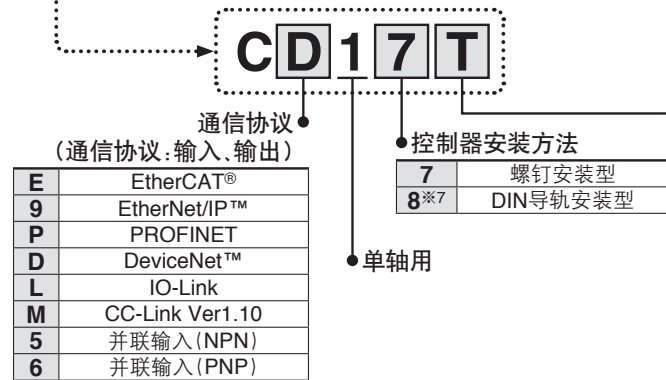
C D 1 7 T

通信协议
（通信协议:输入、输出）

| E | EtherCAT® |
|---|---|
| 9 | EtherNet/IP™ |
| P | PROFINET |
| D | DeviceNet™ |
| L | IO-Link |
| M | CC-Link Ver1.10 |
| 5 | 并联输入(NPN) |
| 6 | 并联输入(PNP) |

单轴用

控制器安装方法

| 7 | 螺钉安装型 |
|---|---|
| 8※7 | DIN导轨安装型 |